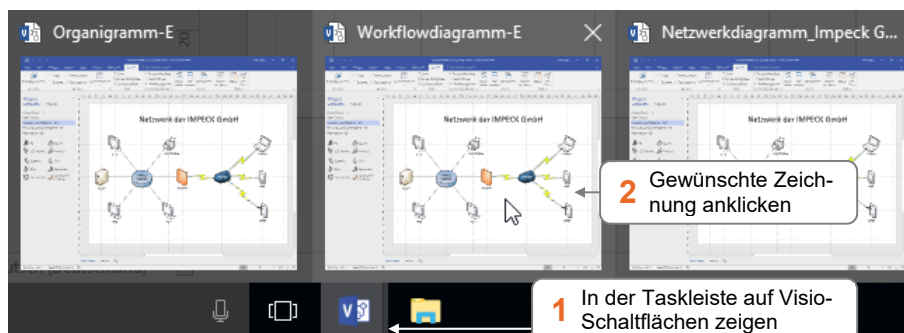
Organigramm-E

Workflowdiagramm-E

Netzwerkdiagramm_Impeck G...

Netzwerk der IMPECK GmbH

Netzwerk der IMPECK GmbH

Netzwerk der IMPECK GmbH

2 Gewünschte Zeichnung anklicken

1 In der Taskleiste auf Visio-Schaltflächen zeigen